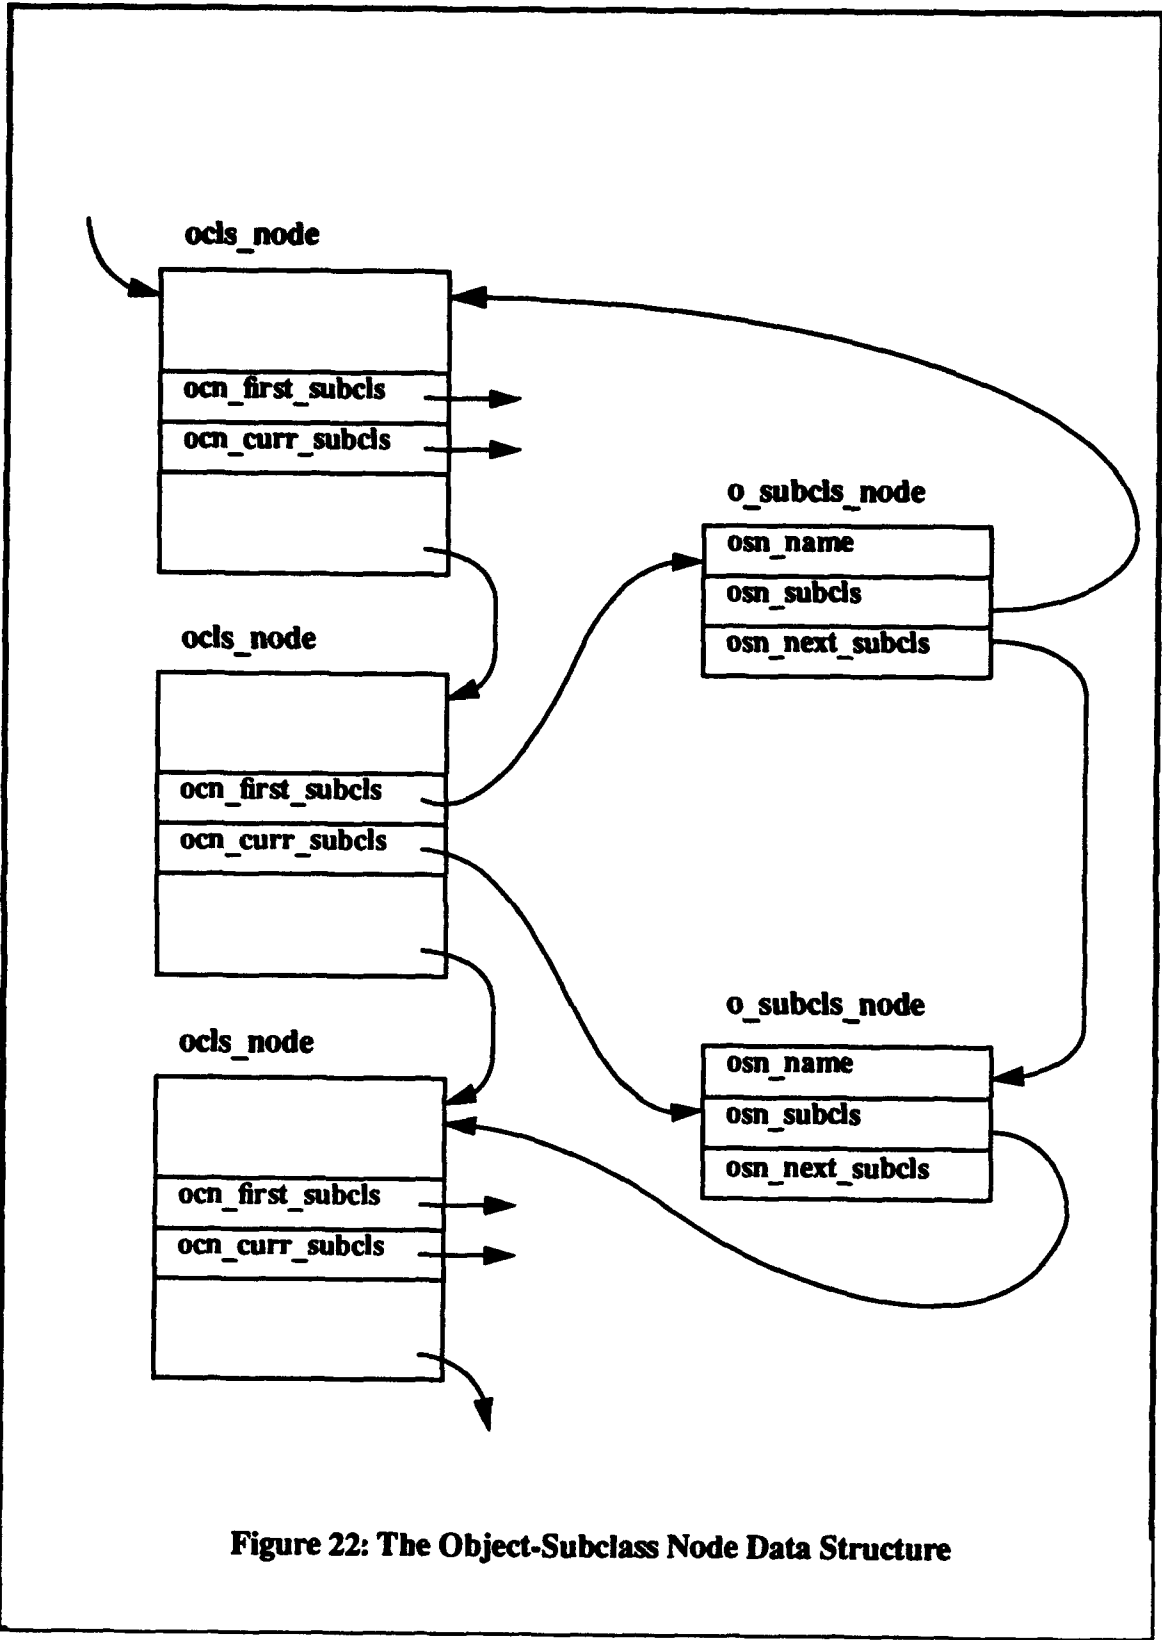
ocls_node

ocn_first_subcls

ocn_curr_subcls

o_subcls_node

osn_name

osn_subcls

osn_next_subcls

ocls_node

ocn_first_subcls

ocn_curr_subcls

o_subcls_node

osn_name

osn_subcls

osn_next_subcls

ocls_node

ocn_first_subcls

ocn_curr_subcls

Figure 22: The Object-Subclass Node Data Structure